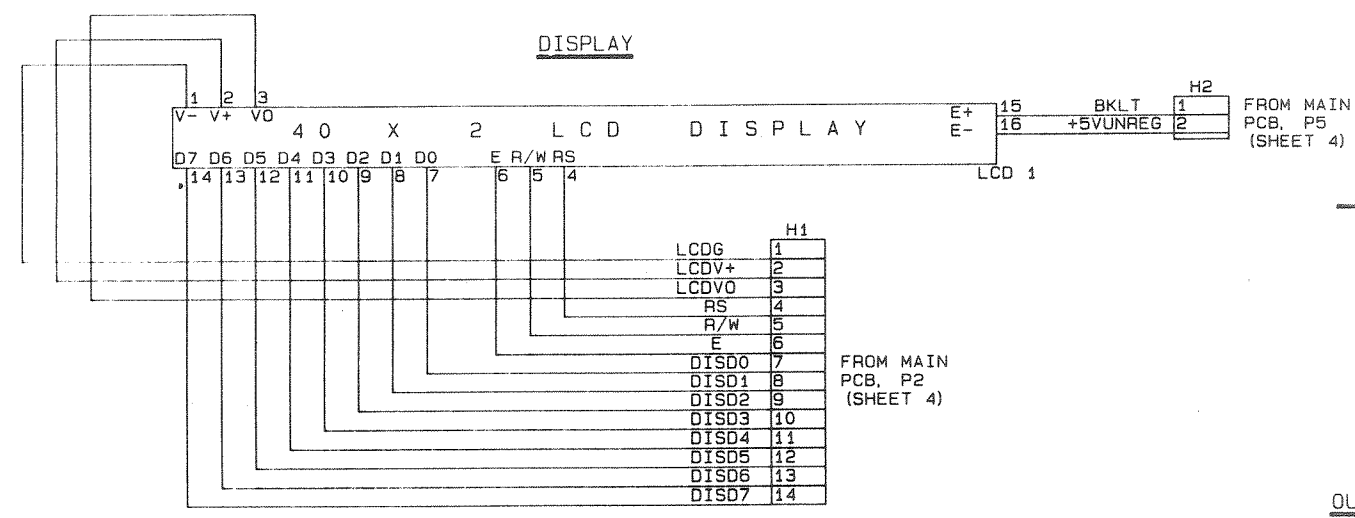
DISPLAY

1 2 3
V- V+ VO
4 0 X 2 L C D D I S P L A Y
E+ E-
15 16
BKLT +5VUNREG
H2
1 2
FROM MAIN PCB, P5 (SHEET 4)

D7 D6 D5 D4 D3 D2 D1 D0 E R/W RS
14 13 12 11 10 9 8 7 6 5 4
LCD 1

H1
| | |
|---|---|
| LCDG | 1 |
| LCDV+ | 2 |
| LCDVO | 3 |
| RS | 4 |
| R/W | 5 |
| E | 6 |
| DISD0 | 7 |
| DISD1 | 8 |
| DISD2 | 9 |
| DISD3 | 10 |
| DISD4 | 11 |
| DISD5 | 12 |
| DISD6 | 13 |
| DISD7 | 14 |

FROM MAIN PCB, P2 (SHEET 4)

OL